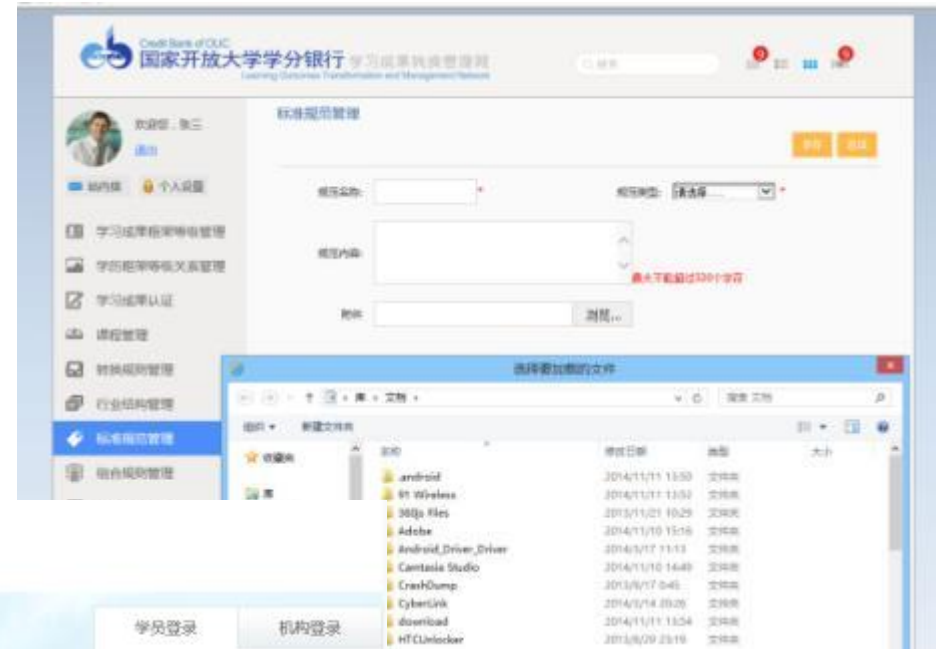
Credit Bank of OUC
国家开放大学学分银行 学习成果转换管理网
Learning Outcomes Transformation and Management Network

搜索

欢迎您，张三
退出

站内信 个人设置

学习成果框架等级管理
学历框架等级关系管理
学习成果认证
课程管理
转换规则管理
行业结构管理
标准规范管理
组合规则管理

标准规范管理

保存 返回

规范名称: *
规范类型: 请选择 *
规范内容:
最大字数不超过500个字符
附件: 浏览...

选择要加载的文件

库 › 文档 ›
搜索 文档
组织 ▾ 新建文件夹

收藏夹
库

| 名称 | 修改日期 | 类型 | 大小 |
|---|---|---|---|
| .android | 2014/11/11 13:50 | 文件夹 | |
| 91 Wireless | 2014/11/11 13:52 | 文件夹 | |
| 360js Files | 2013/11/21 10:29 | 文件夹 | |
| Adobe | 2014/11/10 15:16 | 文件夹 | |
| Android_Driver_Driver | 2014/3/17 11:13 | 文件夹 | |
| Camtasia Studio | 2014/11/10 14:40 | 文件夹 | |
| CrashDump | 2013/8/17 0:45 | 文件夹 | |
| CyberLink | 2014/3/14 20:26 | 文件夹 | |
| download | 2014/11/11 13:54 | 文件夹 | |
| HTCUnlocker | 2013/8/29 23:19 | 文件夹 | |

学员登录 机构登录